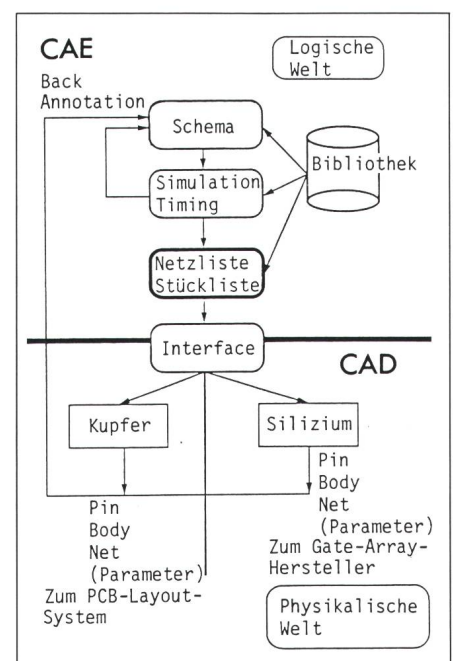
CAE

Logische Welt

Back Annotation

Schema

Bibliothek

Simulation Timing

Netzliste Stückliste

Interface

CAD

Kupfer

Silizium

Pin
Body
Net
(Parameter)
Zum Gate-Array-Hersteller

Pin
Body
Net
(Parameter)
Zum PCB-Layout-System

Physikalische Welt